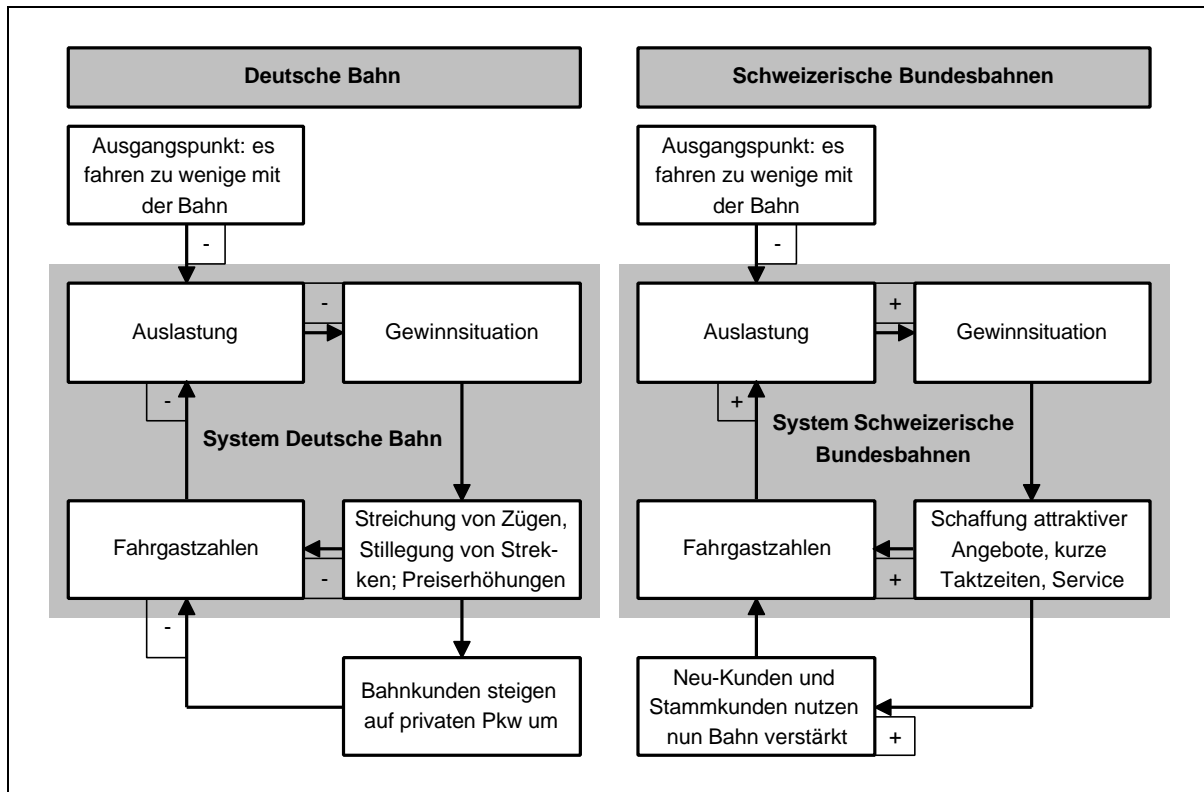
Deutsche Bahn

Ausgangspunkt: es fahren zu wenige mit der Bahn

-

Auslastung

-

Gewinnsituation

-

System Deutsche Bahn

Fahrgastzahlen

Streichung von Zügen, Stillegung von Strekken; Preiserhöhungen

-

-

Bahnkunden steigen auf privaten Pkw um

Schweizerische Bundesbahnen

Ausgangspunkt: es fahren zu wenige mit der Bahn

-

Auslastung

+

Gewinnsituation

+

System Schweizerische Bundesbahnen

Fahrgastzahlen

Schaffung attraktiver Angebote, kurze Taktzeiten, Service

+

Neu-Kunden und Stammkunden nutzen nun Bahn verstärkt

+